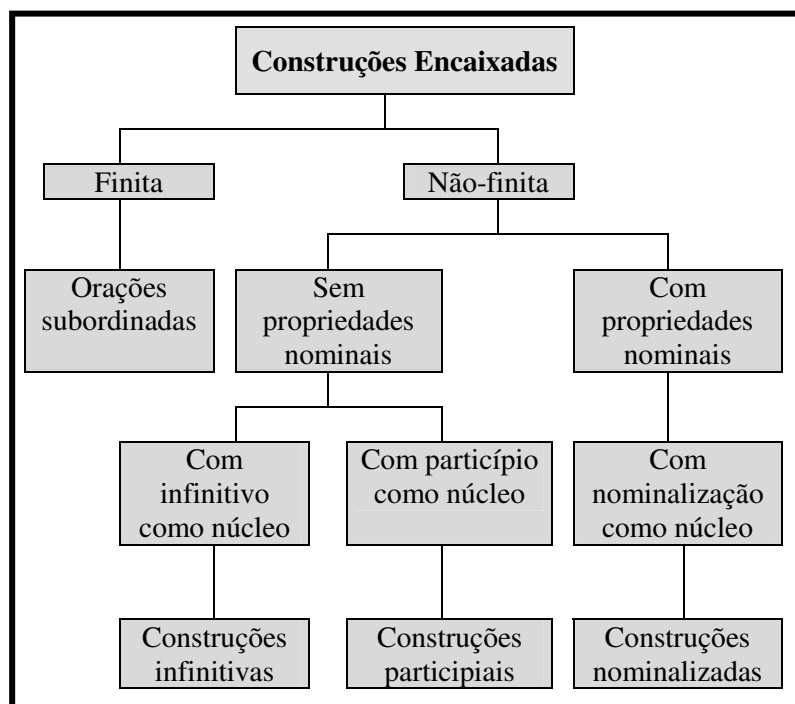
Construções Encaixadas

Finita

Não-finita

Orações subordinadas

Sem propriedades nominais

Com propriedades nominais

Com infinitivo como núcleo

Com particípio como núcleo

Com nominalização como núcleo

Construções infinitivas

Construções participiais

Construções nominalizadas